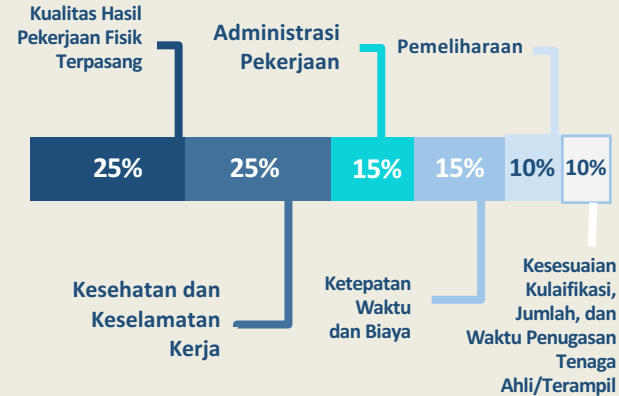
Kualitas Hasil Pekerjaan Fisik Terpasang

Administrasi Pekerjaan

Pemeliharaan

25%

25%

15%

15%

10%

10%

Kesehatan dan Keselamatan Kerja

Ketepatan Waktu dan Biaya

Kesesuaian Kulaifikasi, Jumlah, dan Waktu Penugasan Tenaga Ahli/Terampil